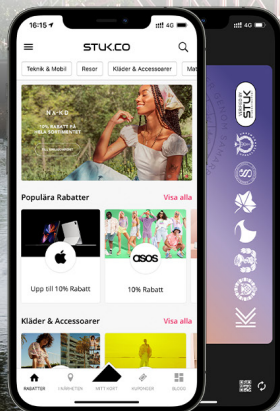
16:15
4G
STUK.CO
Teknik & Mobil
Resor
Kläder & Accessoarer
Mat
NA-KD
10% RABATT PÅ HELA SORTIMENTET
Populära Rabatter
Visa alla
asos
Upp till 10% Rabatt
10% Rabatt
Kläder & Accessoarer
Visa alla
RABATTER
FÖRMÅNER
MITT KORT
ERBJUDANDEN
BLOGG
4G
STUK